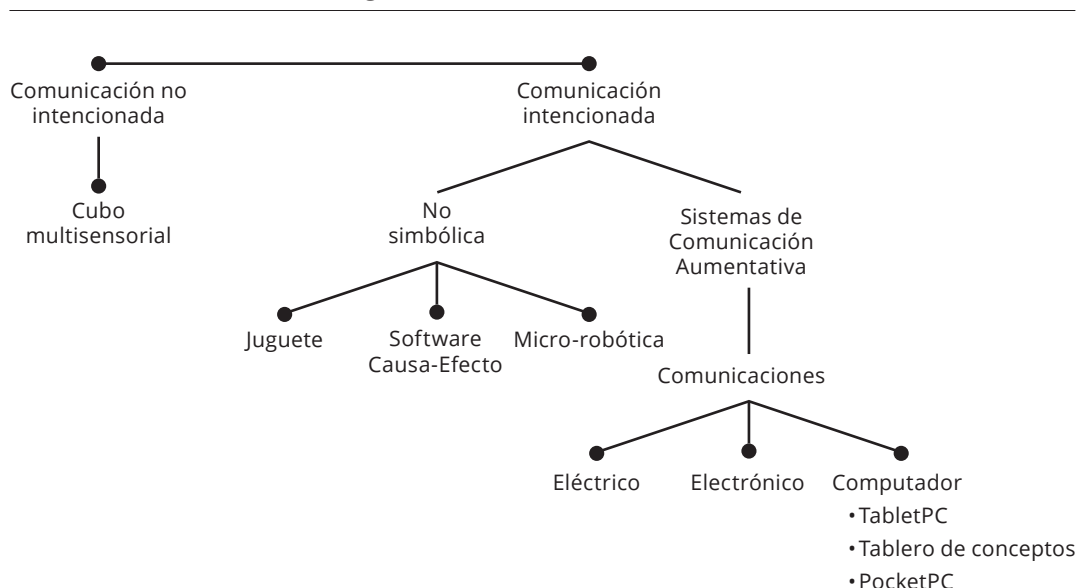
Comunicación no intencionada

Cubo multisensorial

Comunicación intencionada

No simbólica

Juguete

Software Causa-Efecto

Micro-robótica

Sistemas de Comunicación Aumentativa

Comunicaciones

Eléctrico

Electrónico

Computador
• TabletPC
• Tablero de conceptos
• PocketPC